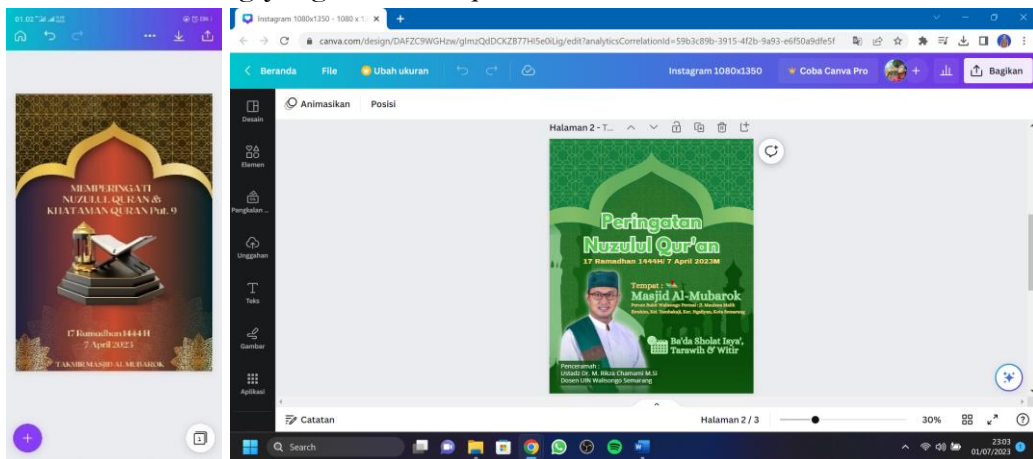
01.02

MEMPERINGATI NUZULUL QURAN & KHATAMAN QURAN Put. 9

17 Ramadhan 1444 H
7 April 2023

TAKMIR MASJID AL MUBAROK

Instagram 1080x1350 - 1080 x 1... ×

canva.com/design/DAFZC9WGHzw/glmzQdDCKZB77Hl5e0iLig/edit?analyticsCorrelationId=59b3c89b-3915-4f2b-9a93-e6f50a9dfe5f

Beranda File Ubah ukuran Instagram 1080x1350 Coba Canva Pro Bagikan

Animasikan Posisi

Desain
Elemen
Pangkalan ...
Unggahan
Teks
Gambar
Aplikasi

Halaman 2 - T...

Peringatan Nuzulul Qur'an
17 Ramadhan 1444H/ 7 April 2023M

Tempat :
Masjid Al-Mubarok
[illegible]

Ba'da Sholat Isya', Tarawih & Witir

Penceramah :
Ustadz Dr. M. Rikza Chamami M.Si
Dosen UIN Walisongo Semarang

Catatan
Halaman 2 / 3
30%

Search

23:03
01/07/2023